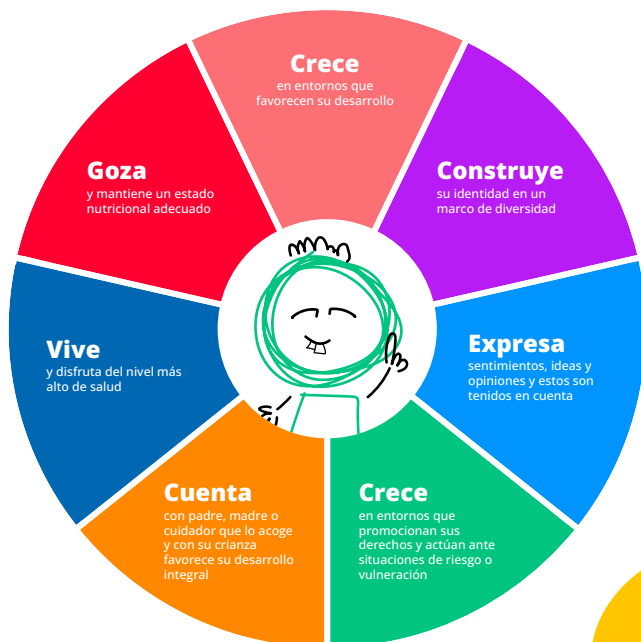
Crece
en entornos que favorecen su desarrollo

Construye
su identidad en un marco de diversidad

Expresa
sentimientos, ideas y opiniones y estos son tenidos en cuenta

Crece
en entornos que promocionan sus derechos y actúan ante situaciones de riesgo o vulneración

Cuenta
con padre, madre o cuidador que lo acoge y con su crianza favorece su desarrollo integral

Vive
y disfruta del nivel más alto de salud

Goza
y mantiene un estado nutricional adecuado